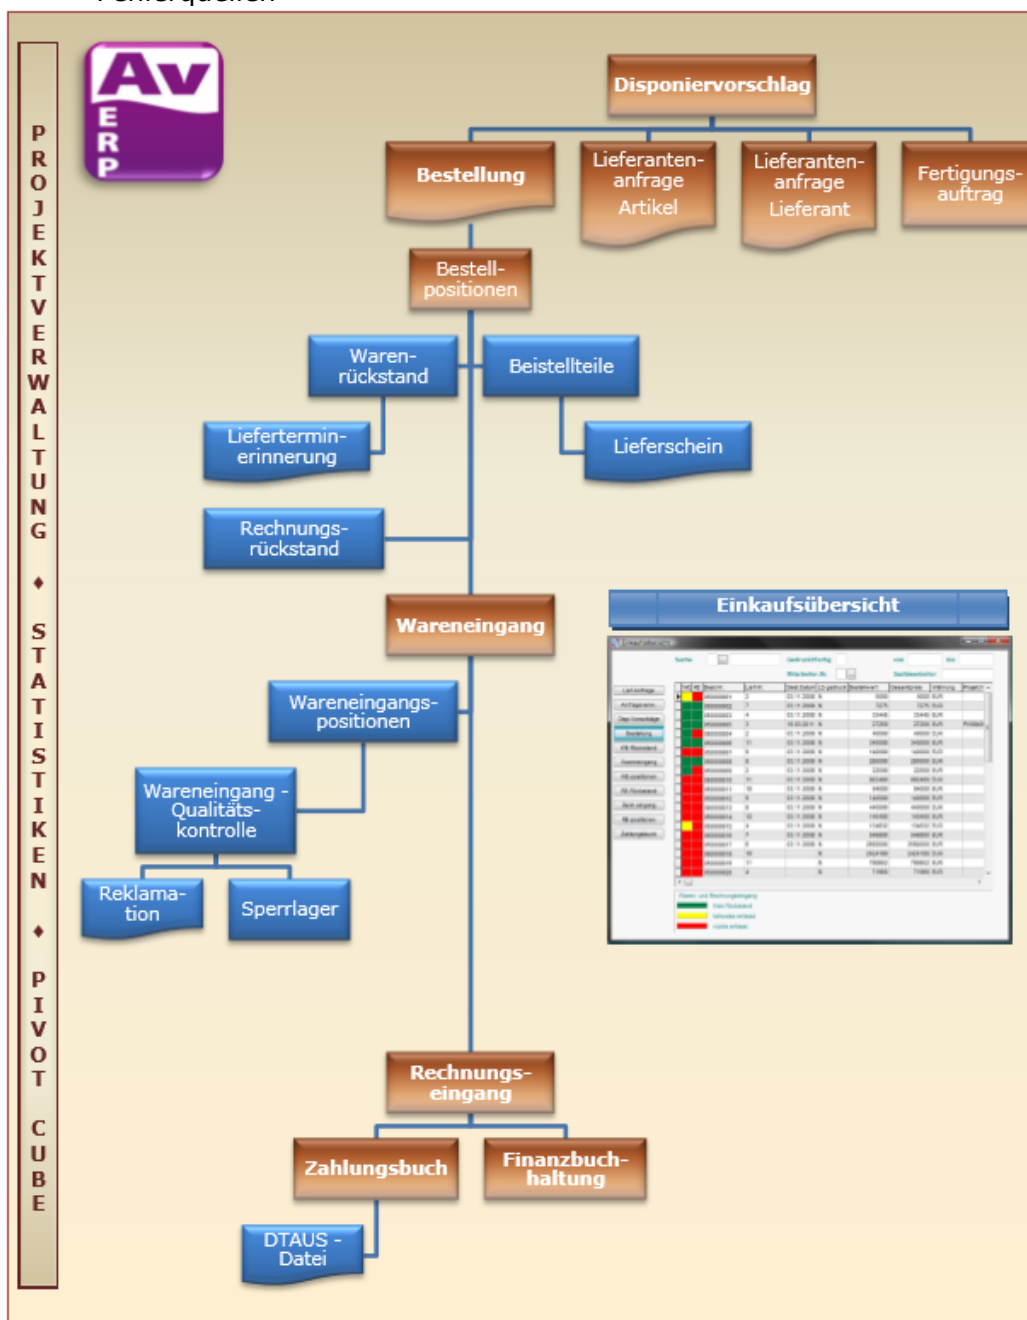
Fehlerquellen

PROJEKTVERWALTUNG ♦ STATISTIKEN ♦ PIVOT CUBE

Av ERP

Disponiervorschlag

Bestellung

Lieferanten-anfrage Artikel

Lieferanten-anfrage Lieferant

Fertigungs-auftrag

Bestell-positionen

Waren-rückstand

Beistellteile

Liefertermin-erinnerung

Lieferschein

Rechnungs-rückstand

Wareneingang

Einkaufsübersicht

Wareneingangs-positionen

Wareneingang - Qualitäts-kontrolle

Reklama-tion

Sperrlager

Rechnungs-eingang

Zahlungsbuch

Finanzbuch-haltung

DTAUS - Datei